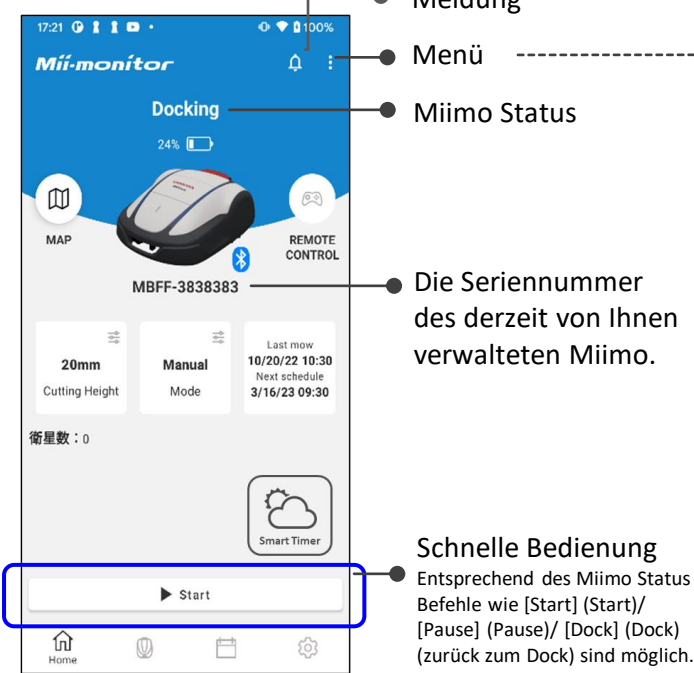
Meldung

17:21 100%

Mii-monitor

Menü

Docking

Miimo Status

24%

MAP

REMOTE CONTROL

MBFF-3838383

Die Seriennummer des derzeit von Ihnen verwalteten Miimo.

20mm
Cutting Height

Manual
Mode

Last mow
10/20/22 10:30
Next schedule
3/16/23 09:30

衛星数：0

Smart Timer

Schnelle Bedienung
Entsprechend des Miimo Status Befehle wie [Start] (Start)/ [Pause] (Pause)/ [Dock] (Dock) (zurück zum Dock) sind möglich.

Start

Home